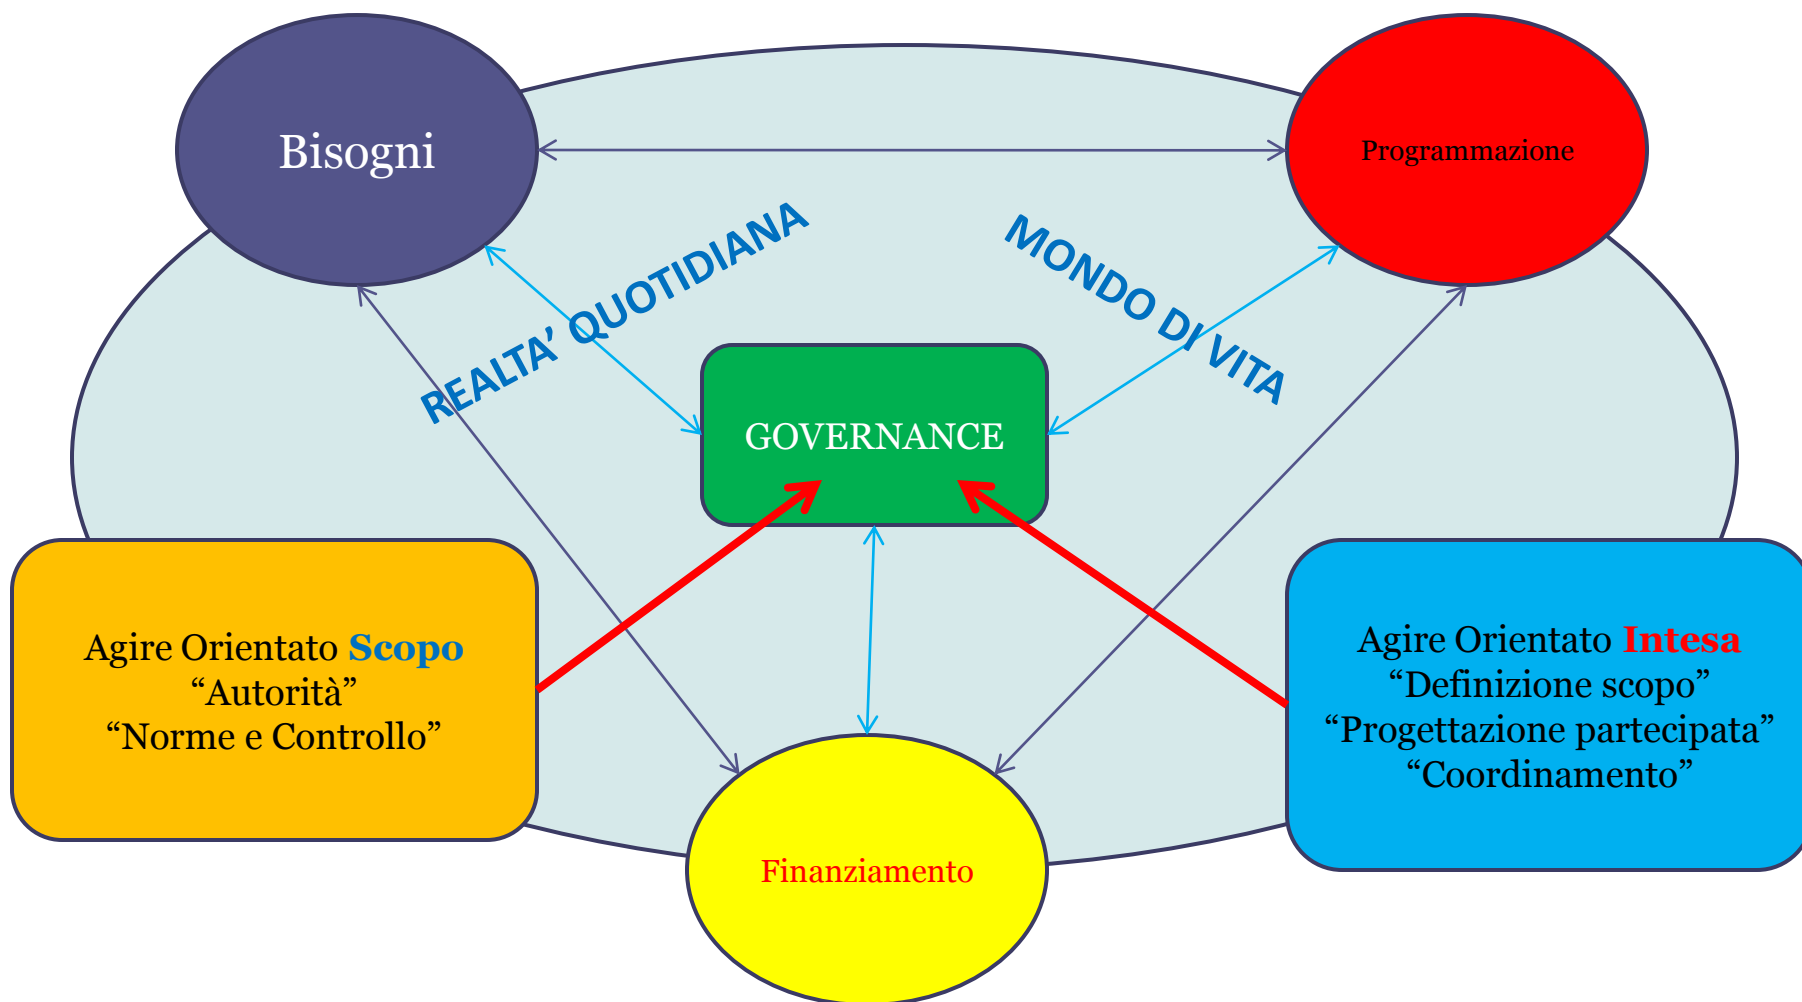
Bisogni

Programmazione

REALTA' QUOTIDIANA

MONDO DI VITA

GOVERNANCE

Agire Orientato Scopo
“Autorità”
“Norme e Controllo”

Agire Orientato Intesa
“Definizione scopo”
“Progettazione partecipata”
“Coordinamento”

Finanziamento